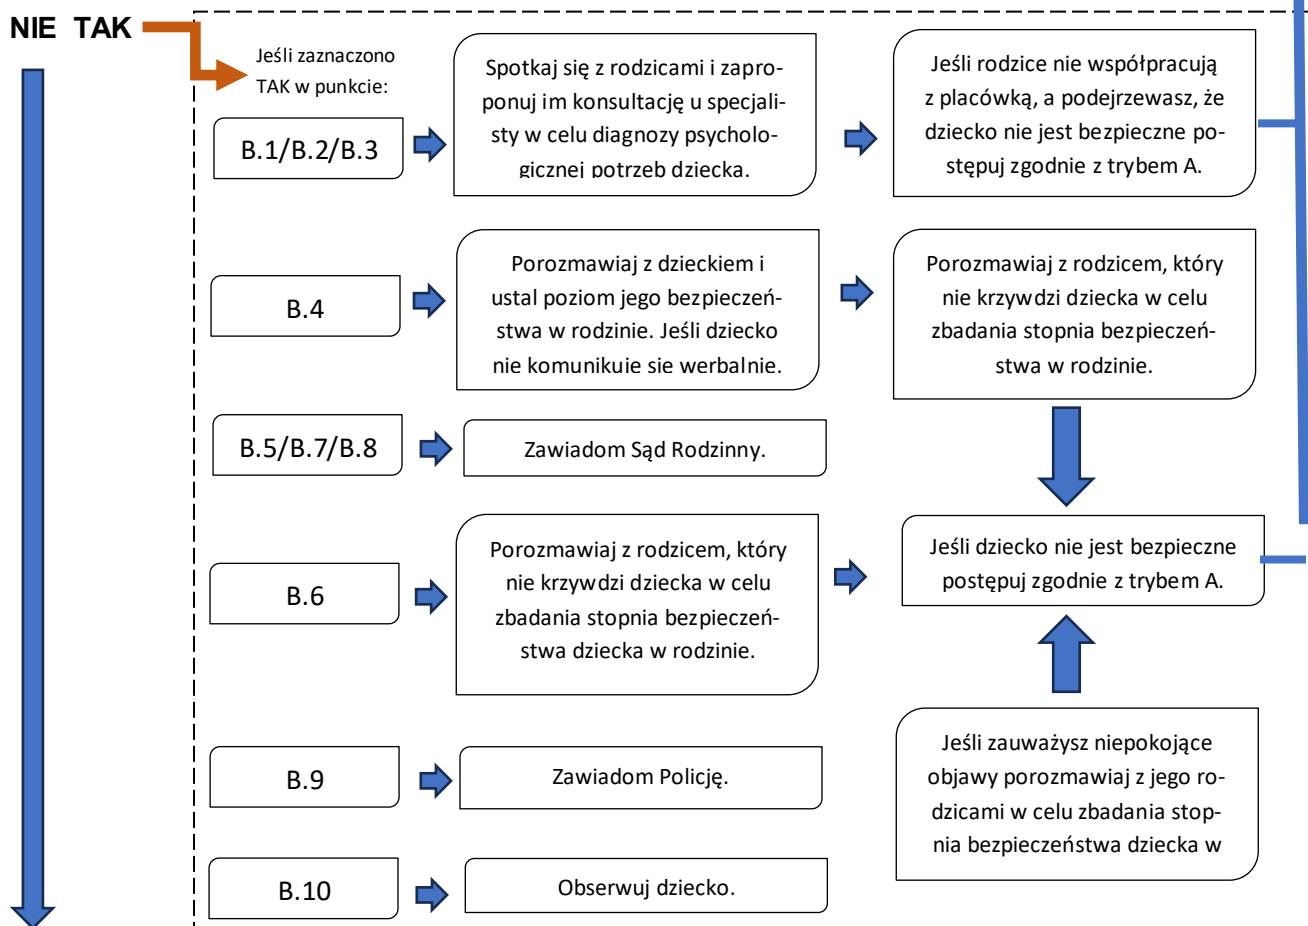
NIE TAK

Jeśli zaznaczono TAK w punkcie:

B.1/B.2/B.3

Spotkaj się z rodzicami i zaproponuj im konsultację u specjalisty w celu diagnozy psychologicznej potrzeb dziecka.

Jeśli rodzice nie współpracują z placówką, a podejrzewasz, że dziecko nie jest bezpieczne postępuj zgodnie z trybem A.

B.4

Porozmawiaj z dzieckiem i ustal poziom jego bezpieczeństwa w rodzinie. Jeśli dziecko nie komunikuie sie werbalnie.

Porozmawiaj z rodzicem, który nie krzywdzi dziecka w celu zbadania stopnia bezpieczeństwa w rodzinie.

B.5/B.7/B.8

Zawiadom Sąd Rodzinny.

B.6

Porozmawiaj z rodzicem, który nie krzywdzi dziecka w celu zbadania stopnia bezpieczeństwa dziecka w rodzinie.

Jeśli dziecko nie jest bezpieczne postępuj zgodnie z trybem A.

B.9

Zawiadom Policję.

Jeśli zauważysz niepokojące objawy porozmawiaj z jego rodzicami w celu zbadania stopnia bezpieczeństwa dziecka w

B.10

Obserwuj dziecko.